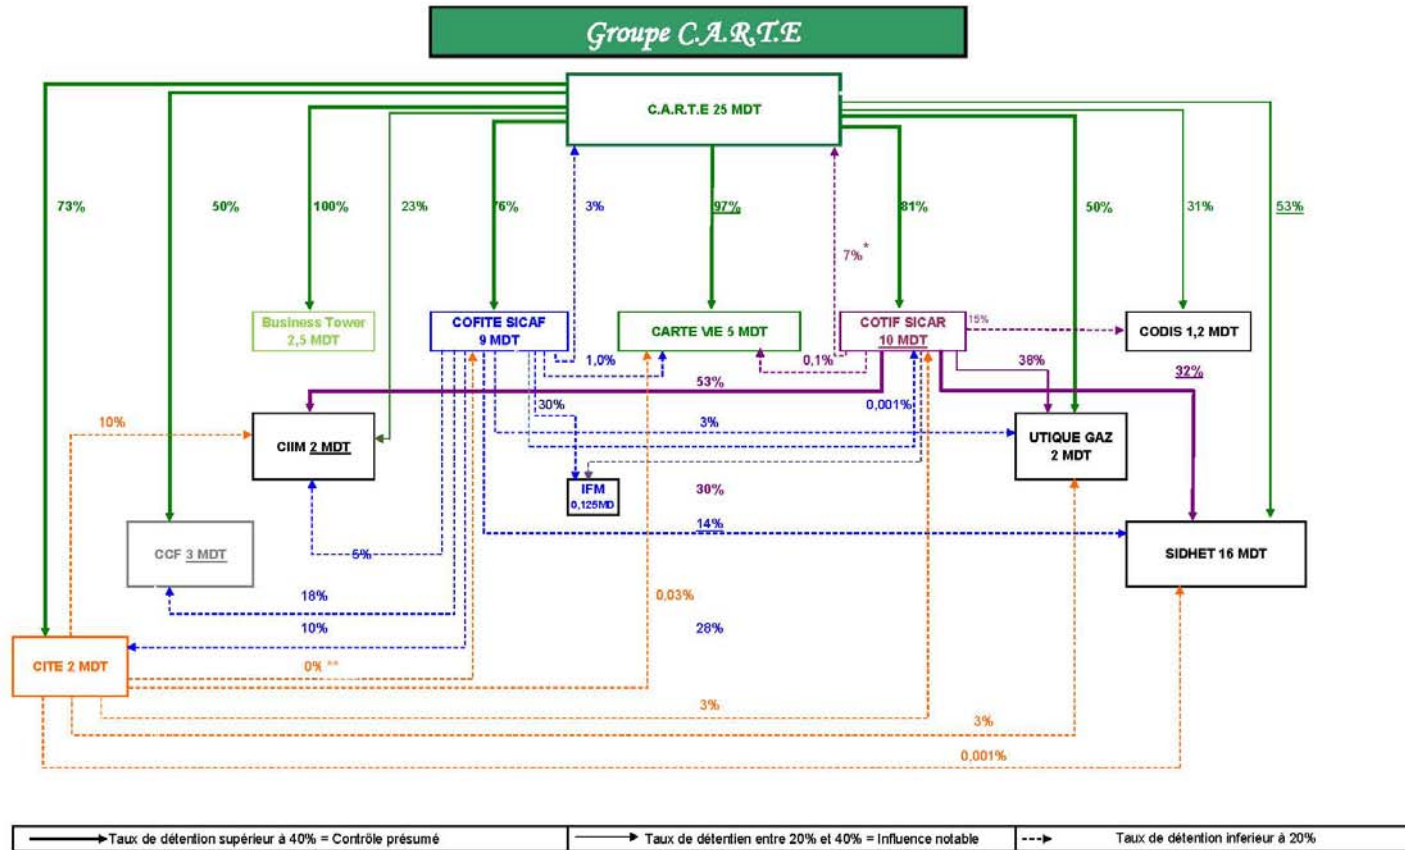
Groupe C.A.R.T.E

C.A.R.T.E 25 MDT

73%

50%

100%

23%

76%

3%

97%

7%*

81%

50%

31%

53%

Business Tower 2,5 MDT

COFITE SICAF 9 MDT

CARTE VIE 5 MDT

COTIF SICAR 10 MDT

15%

CODIS 1,2 MDT

1,0%

0,1%

38%

32%

53%

10%

30%

0,001%

CIIM 2 MDT

3%

UTIQUE GAZ 2 MDT

IFM 0,125MD

30%

14%

CCF 3 MDT

5%

SIDHET 16 MDT

18%

0,03%

10%

28%

CITE 2 MDT

0% **

3%

3%

0,001%

| Taux de détention supérieur à 40% = Contrôle présumé | Taux de détentien entre 20% et 40% = Influence notable | Taux de détention inferieur à 20% |